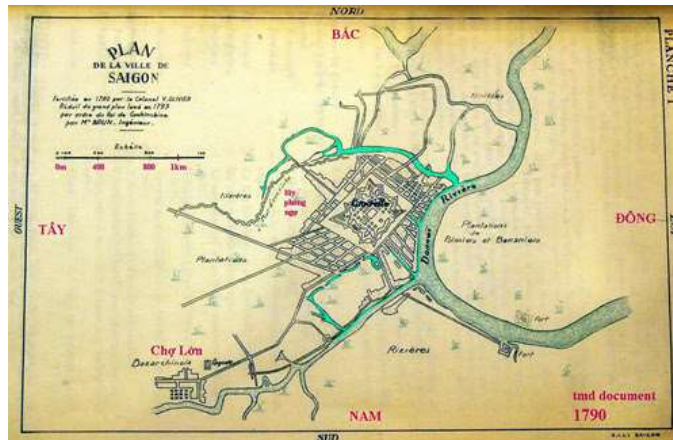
NORD

BẮC

PLANCHE I

PLAN DE LA VILLE DE SAIGON

Fortifiée en 1790 par le Colonel V. OLIVIER Réduit du grand plan levé en 1795 par ordre du Roi de Cochinchine par Mr BRUN, Ingénieur.

Echelle

0m 400 800 1km

OUEST

TÂY

Lũy phòng ngự

Rizières

Citadelle

Plantations de Palmiers et Bananiers

ĐÔNG

Plantations

Rizières

Donnai Rivière

Fort

Fort

Rizières

Chợ Lớn

Bazarchinois

Pagode

tmd document 1790

NAM

SUD